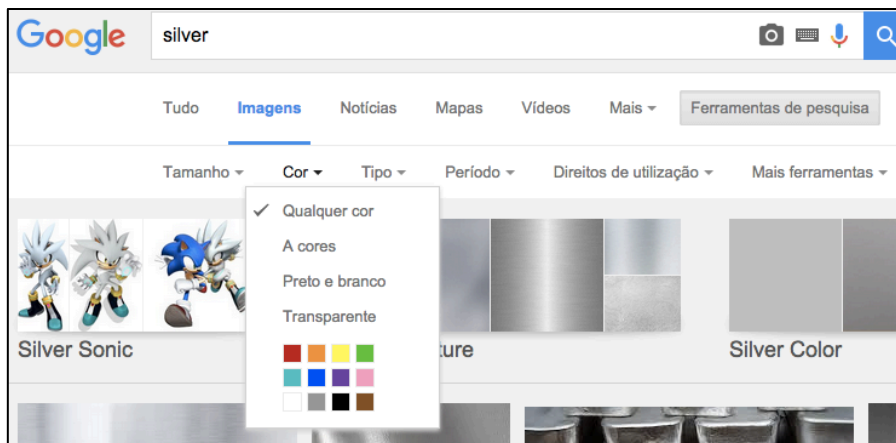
Google

silver

Tudo Imagens Notícias Mapas Vídeos Mais Ferramentas de pesquisa

Tamanho Cor Tipo Período Direitos de utilização Mais ferramentas

✓ Qualquer cor
A cores
Preto e branco
Transparente

Silver Sonic

ture

Silver Color